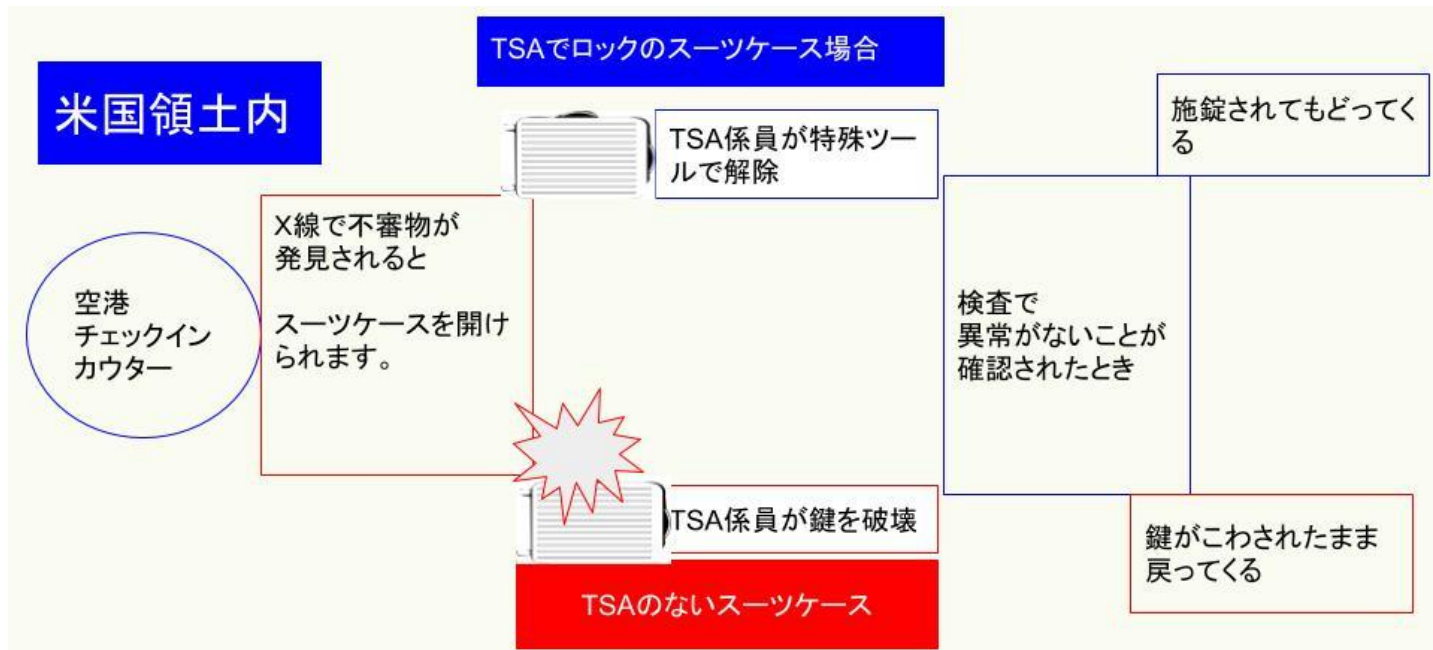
TSAでロックのスーツケース場合

米国領土内

TSA係員が特殊ツールで解除

施錠されてもどってくる

空港
チェックイン
カウター

X線で不審物が
発見されると

スーツケースを開けられます。

検査で
異常がないことが
確認されたとき

TSA係員が鍵を破壊

鍵がこわされたまま
戻ってくる

TSAのないスーツケース